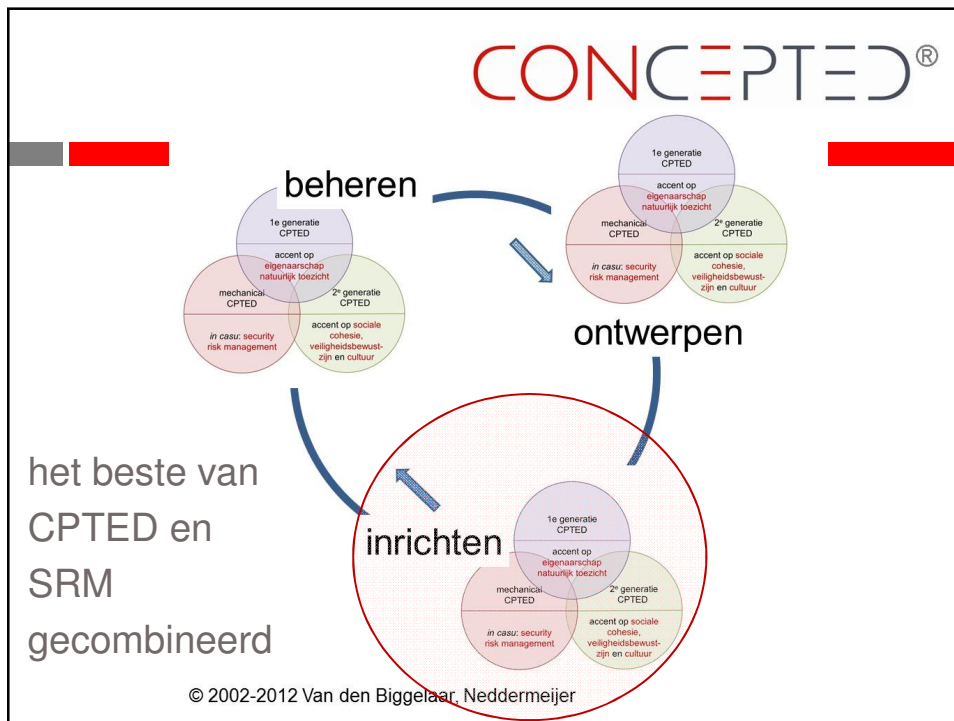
CONCEPTED®

beheren

1e generatie CPTED

accent op eigenaarschap natuurlijk toezicht

mechanical CPTED

*in casu*: security risk management

2e generatie CPTED

accent op sociale cohesie, veiligheidsbewustzijn en cultuur

1e generatie CPTED

accent op eigenaarschap natuurlijk toezicht

mechanical CPTED

*in casu*: security risk management

2e generatie CPTED

accent op sociale cohesie, veiligheidsbewustzijn en cultuur

ontwerpen

het beste van CPTED en SRM gecombineerd

inrichten

1e generatie CPTED

accent op eigenaarschap natuurlijk toezicht

mechanical CPTED

*in casu*: security risk management

2e generatie CPTED

accent op sociale cohesie, veiligheidsbewustzijn en cultuur

© 2002-2012 Van den Biggelaar, Neddermeijer